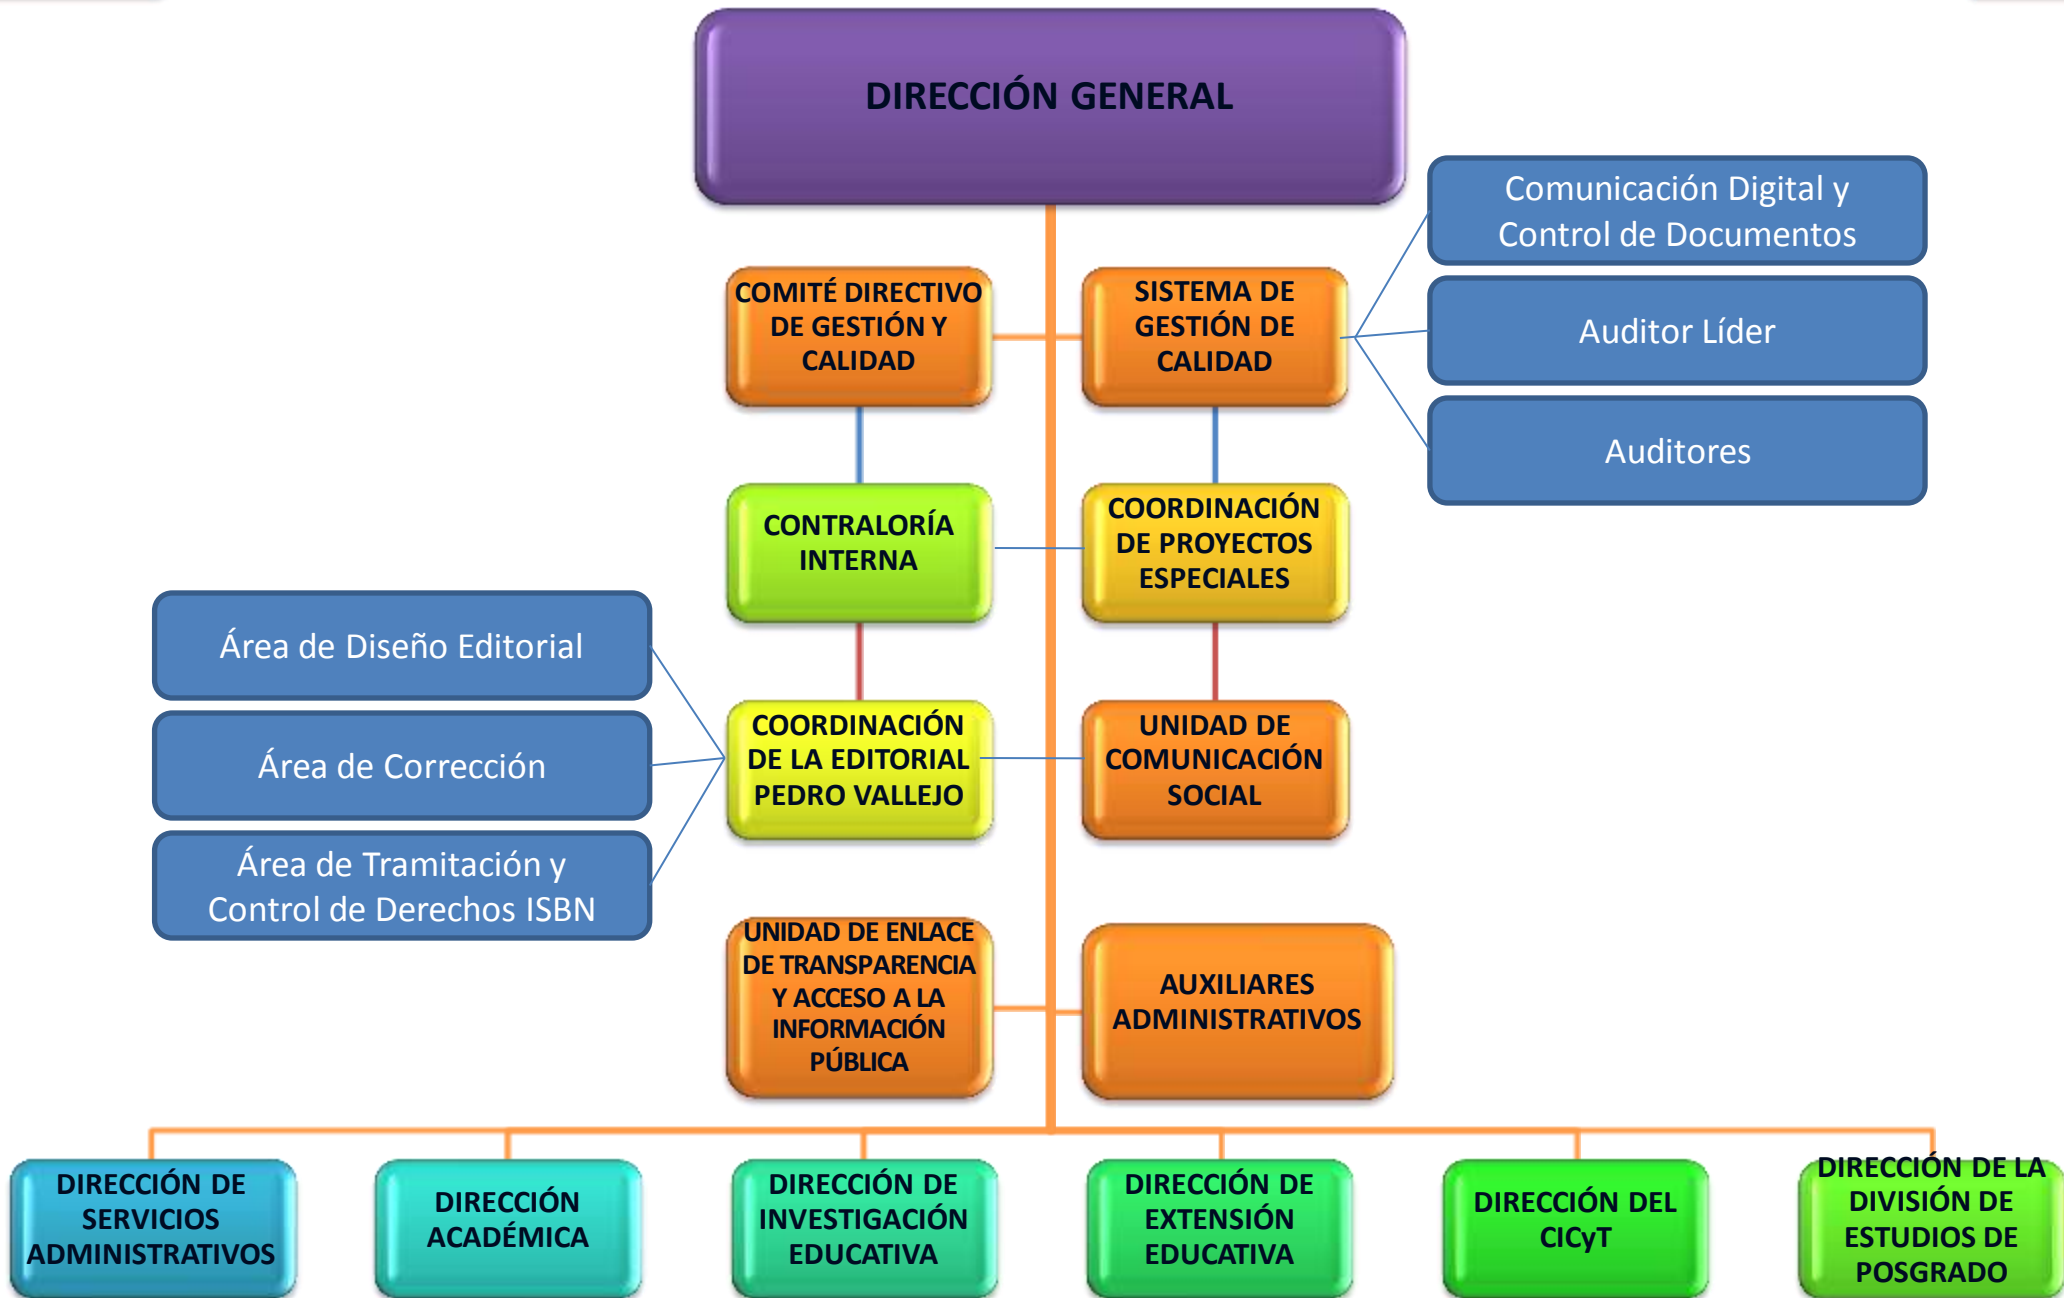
DIRECCIÓN GENERAL

Comunicación Digital y Control de Documentos

Auditor Líder

Auditores

COMITÉ DIRECTIVO DE GESTIÓN Y CALIDAD

SISTEMA DE GESTIÓN DE CALIDAD

CONTRALORÍA INTERNA

COORDINACIÓN DE PROYECTOS ESPECIALES

Área de Diseño Editorial

Área de Corrección

Área de Tramitación y Control de Derechos ISBN

COORDINACIÓN DE LA EDITORIAL PEDRO VALLEJO

UNIDAD DE COMUNICACIÓN SOCIAL

UNIDAD DE ENLACE DE TRANSPARENCIA Y ACCESO A LA INFORMACIÓN PÚBLICA

AUXILIARES ADMINISTRATIVOS

DIRECCIÓN DE SERVICIOS ADMINISTRATIVOS

DIRECCIÓN ACADÉMICA

DIRECCIÓN DE INVESTIGACIÓN EDUCATIVA

DIRECCIÓN DE EXTENSIÓN EDUCATIVA

DIRECCIÓN DEL CICyT

DIRECCIÓN DE LA DIVISIÓN DE ESTUDIOS DE POSGRADO